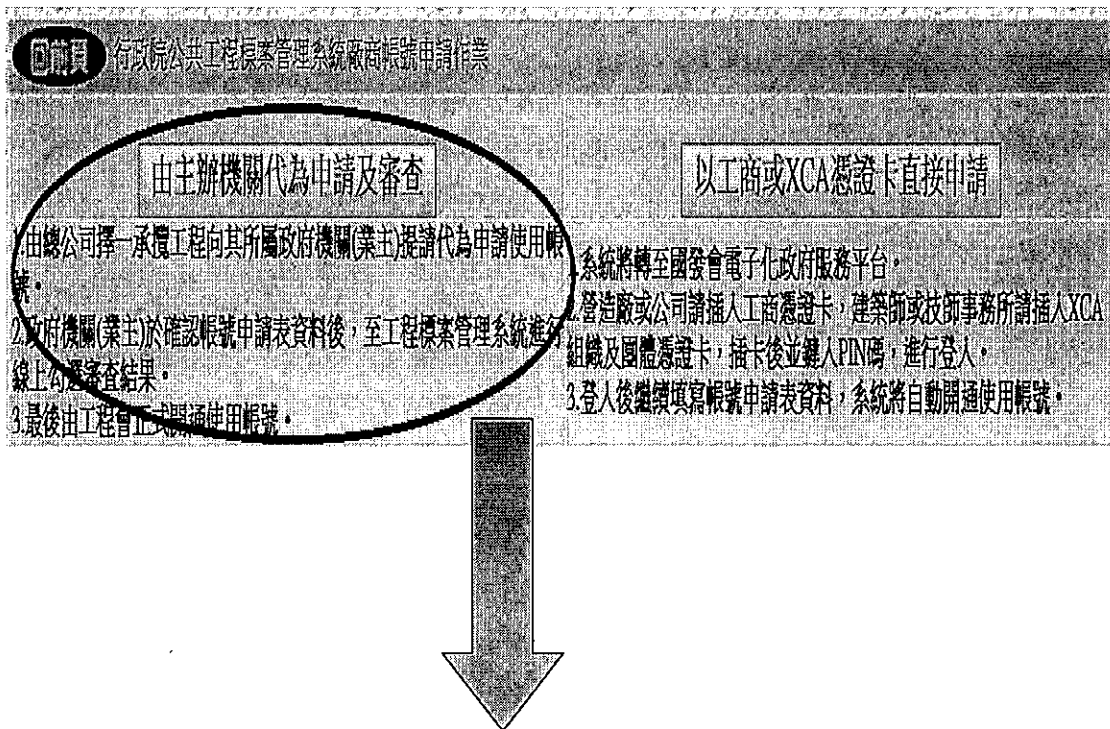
回首頁 行政院公共工程標案管理系統廠商帳號申請作業

由主辦機關代為申請及審查

1.由總公司擇一承攬工程向其所屬政府機關(業主)提請代為申請使用帳號。
2.政府機關(業主)於確認帳號申請表資料後，至工程標案管理系統進行線上勾選審查結果。
3.最後由工程會正式開通使用帳號。

以工商或XCA憑證卡直接申請

1.系統將轉至國發會電子化政府服務平台。
2.營造廠或公司請插入工商憑證卡，建築師或技師事務所請插入XCA組織及團體憑證卡，插卡後並鍵入PIN碼，進行登入。
3.登入後繼續填寫帳號申請表資料，系統將自動開通使用帳號。